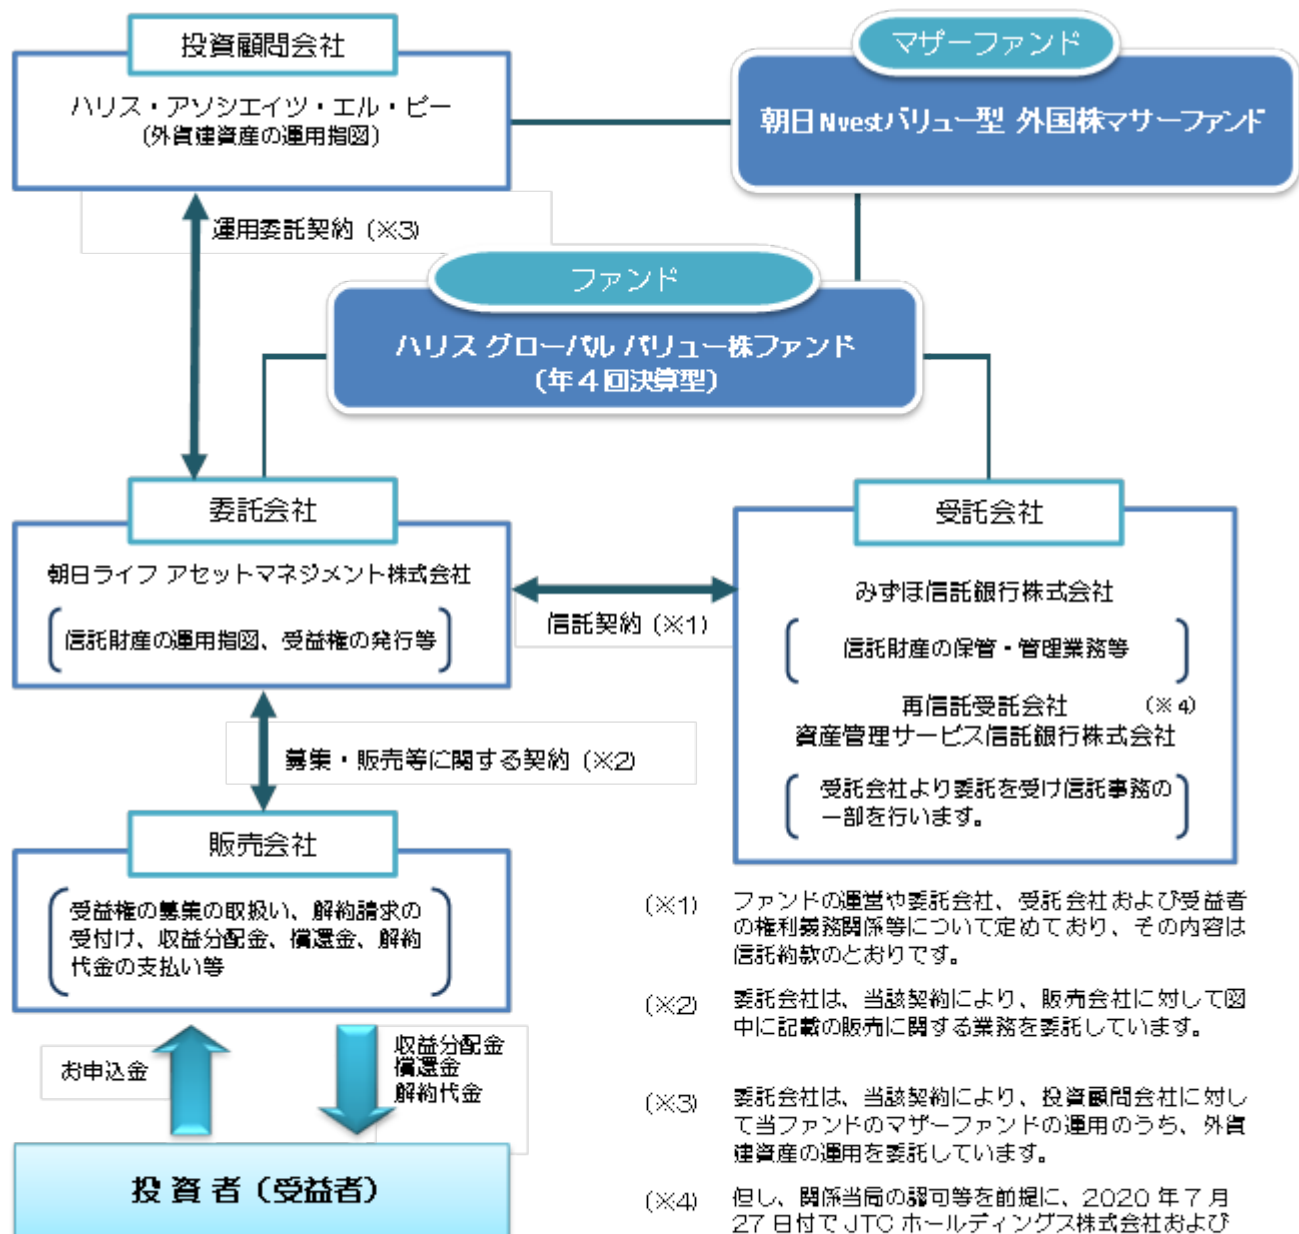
投資顧問会社

ハリス・アソシエイツ・エル・ピー
（外貨建資産の運用指図）

マザーファンド

朝日Nvestバリュー型 外国株マザーファンド

運用委託契約（※3）

ファンド

ハリス グローバル バリュー株ファンド
（年４回決算型）

委託会社

朝日ライフ アセットマネジメント株式会社

（信託財産の運用指図、受益権の発行等）

信託契約（※1）

受託会社

みずほ信託銀行株式会社

（信託財産の保管・管理業務等）

再信託受託会社　（※4）
資産管理サービス信託銀行株式会社

（受託会社より委託を受け信託事務の一部を行います。）

募集・販売等に関する契約（※2）

販売会社

（受益権の募集の取扱い、解約請求の受付け、収益分配金、償還金、解約代金の支払い等）

お申込金

収益分配金
償還金
解約代金

投 資 者（受益者）

（※1）　ファンドの運営や委託会社、受託会社および受益者の権利義務関係等について定めており、その内容は信託約款のとおりです。

（※2）　委託会社は、当該契約により、販売会社に対して図中に記載の販売に関する業務を委託しています。

（※3）　委託会社は、当該契約により、投資顧問会社に対して当ファンドのマザーファンドの運用のうち、外貨建資産の運用を委託しています。

（※4）　但し、関係当局の認可等を前提に、2020 年 7 月 27 日付で JTC ホールディングス株式会社および